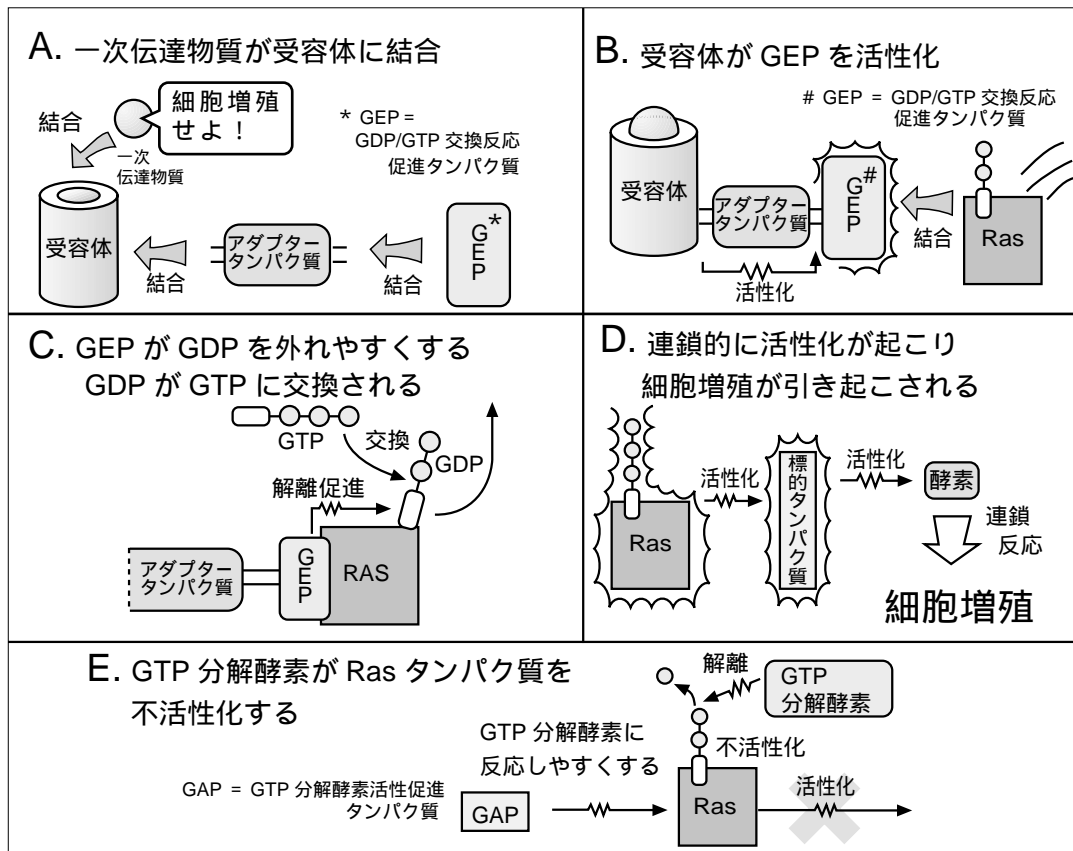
A. 一次伝達物質が受容体に結合

細胞増殖せよ！

結合

一次伝達物質

* GEP = GDP/GTP 交換反応促進タンパク質

受容体

アダプタータンパク質

結合

結合

G E P *

B. 受容体が GEP を活性化

# GEP = GDP/GTP 交換反応促進タンパク質

受容体

アダプタータンパク質

G E P #

結合

Ras

活性化

C. GEP が GDP を外れやすくする GDP が GTP に交換される

GTP

交換

GDP

解離促進

アダプタータンパク質

G E P

RAS

D. 連鎖的に活性化が起こり細胞増殖が引き起こされる

活性化

標的タンパク質

活性化

酵素

Ras

連鎖反応

細胞増殖

E. GTP 分解酵素が Ras タンパク質を不活性化する

解離

GTP 分解酵素

GTP 分解酵素に反応しやすくする

不活性化

GAP = GTP 分解酵素活性促進タンパク質

GAP

Ras

活性化